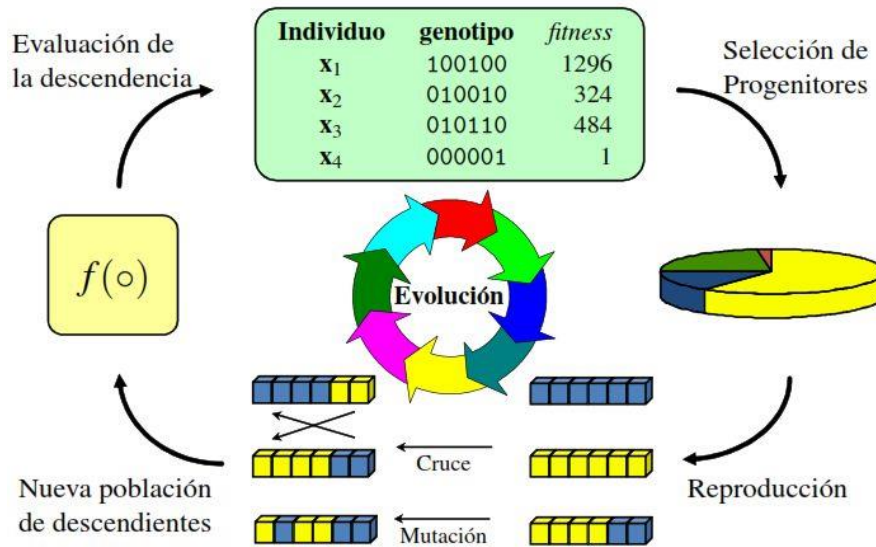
Evaluación de la descendencia

| Individuo | genotipo | *fitness* |
|---|---|---|
| $\mathbf{x}_1$ | 100100 | 1296 |
| $\mathbf{x}_2$ | 010010 | 324 |
| $\mathbf{x}_3$ | 010110 | 484 |
| $\mathbf{x}_4$ | 000001 | 1 |

Selección de Progenitores

$f(\circ)$

Evolución

Cruce

Mutación

Nueva población de descendientes

Reproducción